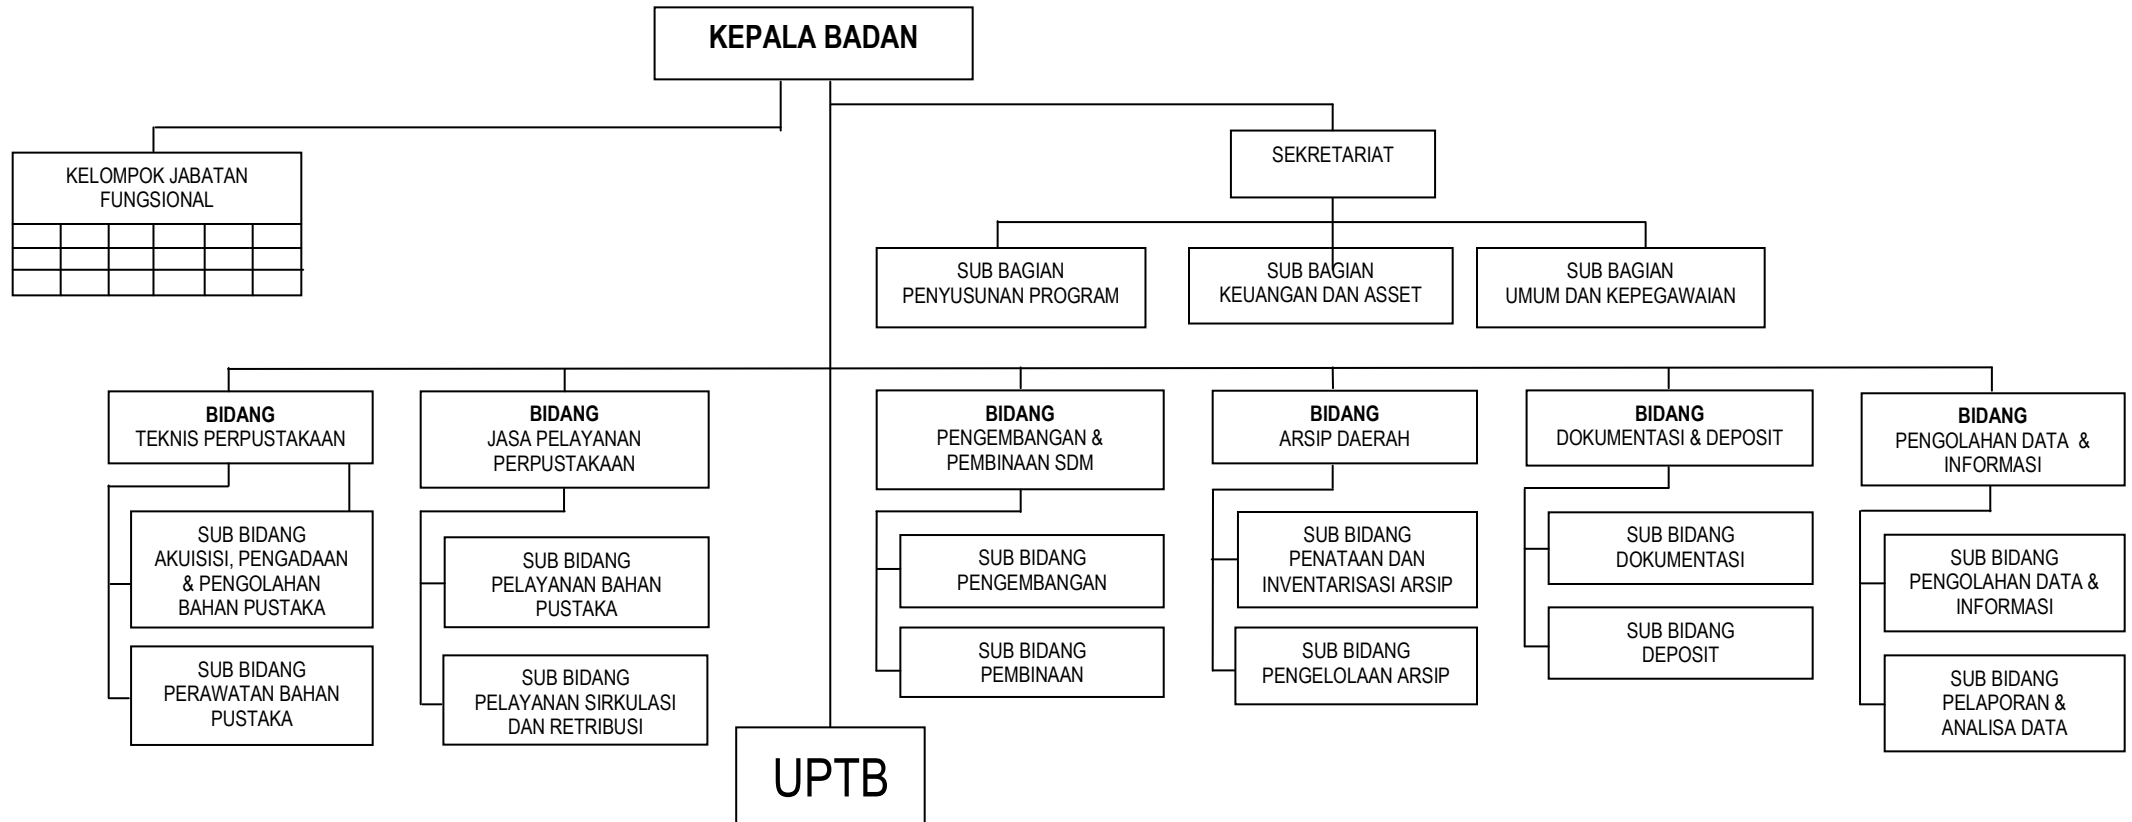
KEPALA BADAN

KELOMPOK JABATAN FUNGSIONAL

SEKRETARIAT

SUB BAGIAN PENYUSUNAN PROGRAM

SUB BAGIAN KEUANGAN DAN ASSET

SUB BAGIAN UMUM DAN KEPEGAWAIAN

BIDANG TEKNIS PERPUSTAKAAN

SUB BIDANG AKUISISI, PENGADAAN & PENGOLAHAN BAHAN PUSTAKA

SUB BIDANG PERAWATAN BAHAN PUSTAKA

BIDANG JASA PELAYANAN PERPUSTAKAAN

SUB BIDANG PELAYANAN BAHAN PUSTAKA

SUB BIDANG PELAYANAN SIRKULASI DAN RETRIBUSI

BIDANG PENGEMBANGAN & PEMBINAAN SDM

SUB BIDANG PENGEMBANGAN

SUB BIDANG PEMBINAAN

BIDANG ARSIP DAERAH

SUB BIDANG PENATAAN DAN INVENTARISASI ARSIP

SUB BIDANG PENGELOLAAN ARSIP

BIDANG DOKUMENTASI & DEPOSIT

SUB BIDANG DOKUMENTASI

SUB BIDANG DEPOSIT

BIDANG PENGOLAHAN DATA & INFORMASI

SUB BIDANG PENGOLAHAN DATA & INFORMASI

SUB BIDANG PELAPORAN & ANALISA DATA

UPTB